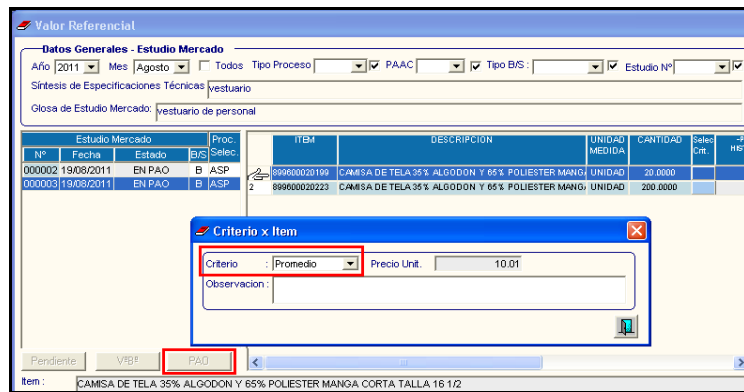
Valor Referencial

Datos Generales - Estudio Mercado

Año 2011 Mes Agosto Todos Tipo Proceso PAAC Tipo B/S : Estudio Nº

Síntesis de Especificaciones Técnicas vestuario

Glosa de Estudio Mercado: vestuario de personal

| Estudio Mercado | | | Proc. | |
|---|---|---|---|---|
| Nº | Fecha | Estado | B/S | Selec. |
| 000002 | 19/08/2011 | EN PAO | B | ASP |
| 000003 | 19/08/2011 | EN PAO | B | ASP |

| | ITEM | DESCRIPCION | UNIDAD MEDIDA | CANTIDAD | Selec Crit. | HIST |
|---|---|---|---|---|---|---|
| | 899600020199 | CAMISA DE TELA 35% ALGODON Y 65% POLIESTER MANGA | UNIDAD | 20.0000 | | |
| 2 | 899600020223 | CAMISA DE TELA 35% ALGODON Y 65% POLIESTER MANGA | UNIDAD | 200.0000 | | |

Criterio x Item

Criterio : Promedio Precio Unit. 10.01

Observacion :

Pendiente V°B° PAO

Item : CAMISA DE TELA 35% ALGODON Y 65% POLIESTER MANGA CORTA TALLA 16 1/2